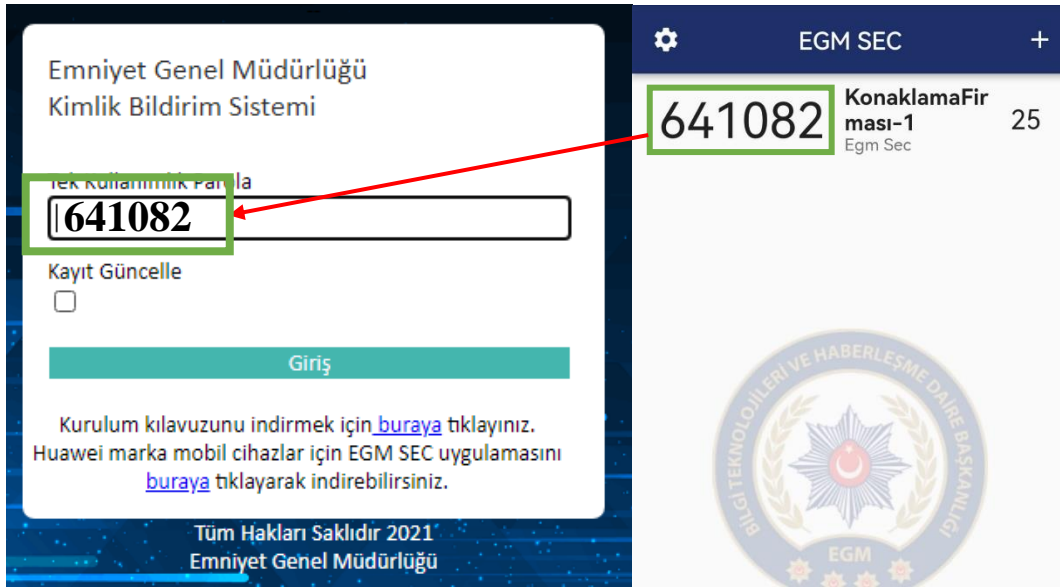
Emniyet Genel Müdürlüğü
Kimlik Bildirim Sistemi

Tek Kullanımlık Parola

641082

Kayıt Güncelle

Giriş

Kurulum kılavuzunu indirmek için buraya tıklayınız. Huawei marka mobil cihazlar için EGM SEC uygulamasını buraya tıklayarak indirebilirsiniz.

Tüm Hakları Saklıdır 2021
Emniyet Genel Müdürlüğü

EGM SEC

+

641082

KonaklamaFirması-1

Egm Sec

25

BİLGİ TEKNOLOJİLERİ VE HABERLEŞME DAİRE BAŞKANLIĞI

EGM